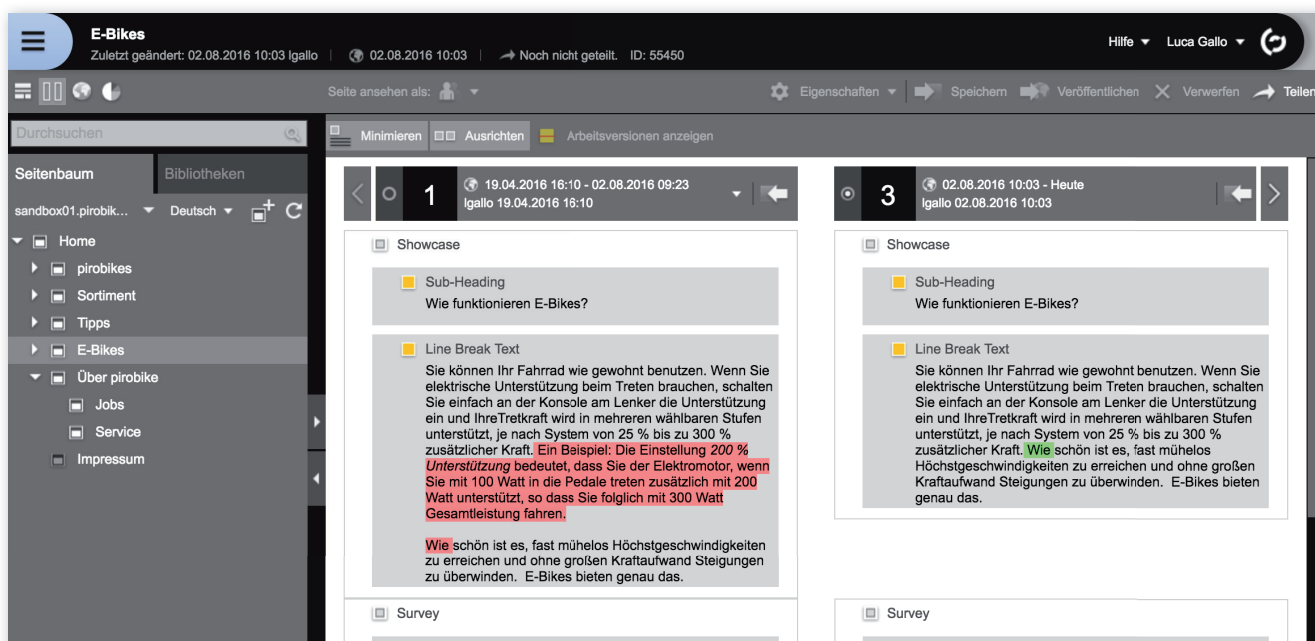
E-Bikes
Zuletzt geändert: 02.08.2016 10:03 lgallo | 02.08.2016 10:03 | Noch nicht geteilt. ID: 55450

Hilfe ▾ Luca Gallo ▾

Seite ansehen als: ▾

Eigenschaften ▾ Speichern Veröffentlichen Verwerfen Teilen

Durchsuchen

Minimieren Ausrichten Arbeitsversionen anzeigen

Seitenbaum Bibliotheken

sandbox01.pirobik... ▾ Deutsch ▾

Home
pirobikes
Sortiment
Tipps
E-Bikes
Über pirobike
Jobs
Service
Impressum

1 19.04.2016 16:10 - 02.08.2016 09:23
lgallo 19.04.2016 16:10

Showcase

Sub-Heading
Wie funktionieren E-Bikes?

Line Break Text
Sie können Ihr Fahrrad wie gewohnt benutzen. Wenn Sie elektrische Unterstützung beim Treten brauchen, schalten Sie einfach an der Konsole am Lenker die Unterstützung ein und IhreTretkraft wird in mehreren wählbaren Stufen unterstützt, je nach System von 25 % bis zu 300 % zusätzlicher Kraft. Ein Beispiel: Die Einstellung *200 % Unterstützung* bedeutet, dass Sie der Elektromotor, wenn Sie mit 100 Watt in die Pedale treten zusätzlich mit 200 Watt unterstützt, so dass Sie folglich mit 300 Watt Gesamtleistung fahren.

Wie schön ist es, fast mühelos Höchstgeschwindigkeiten zu erreichen und ohne großen Kraftaufwand Steigungen zu überwinden. E-Bikes bieten genau das.

Survey

3 02.08.2016 10:03 - Heute
lgallo 02.08.2016 10:03

Showcase

Sub-Heading
Wie funktionieren E-Bikes?

Line Break Text
Sie können Ihr Fahrrad wie gewohnt benutzen. Wenn Sie elektrische Unterstützung beim Treten brauchen, schalten Sie einfach an der Konsole am Lenker die Unterstützung ein und IhreTretkraft wird in mehreren wählbaren Stufen unterstützt, je nach System von 25 % bis zu 300 % zusätzlicher Kraft. Wie schön ist es, fast mühelos Höchstgeschwindigkeiten zu erreichen und ohne großen Kraftaufwand Steigungen zu überwinden. E-Bikes bieten genau das.

Survey